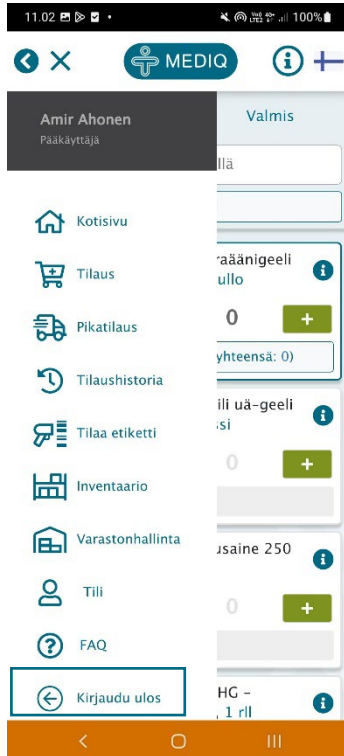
11.02 100%

MEDIQ

Amir Ahonen
Pääkäyttäjä

Valmis

llä

Kotisivu

Tilaus

Pikatilaus

Tilaushistoria

Tilaa etiketti

Inventaario

Varastonhallinta

Tili

FAQ

Kirjaudu ulos

raäänigeeli
ullo

0

+

yhteensä: 0)

ili uä-geeli
si

0

+

usaine 250

0

+

HG –
, 1 rll